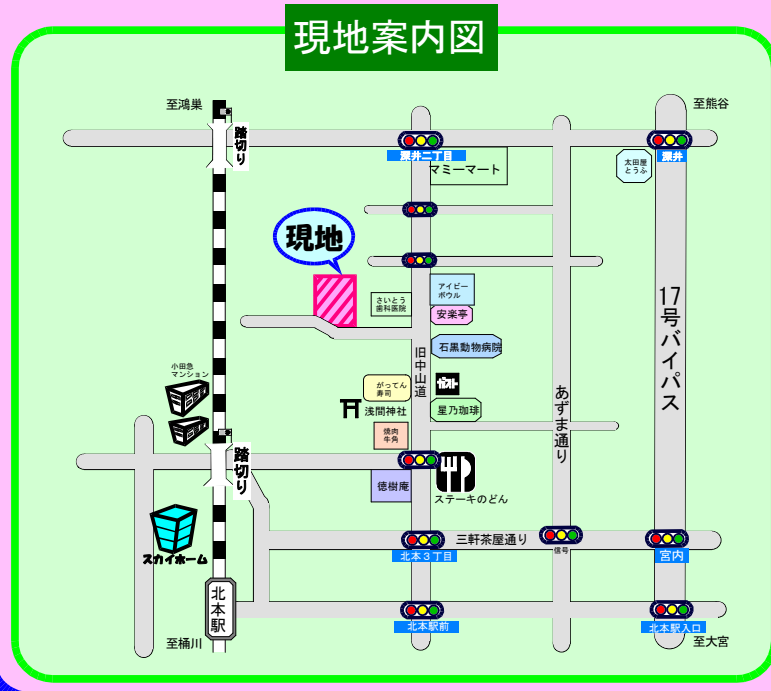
現地案内図

至鴻巣
至熊谷
踏切り
深井二丁目
深井
太田屋とうふ
マミーマート
現地
17号バイパス
アイビーボウル
さいとう歯科医院
安楽亭
石黒動物病院
旧中山道
あずま通り
小田急マンション
がってん寿司
ガスト
浅間神社
星乃珈琲
焼肉牛角
踏切り
徳樹庵
ステーキのどん
スカイホーム
三軒茶屋通り
北本３丁目
信号
宮内
北本駅
北本駅前
北本駅入口
至桶川
至大宮